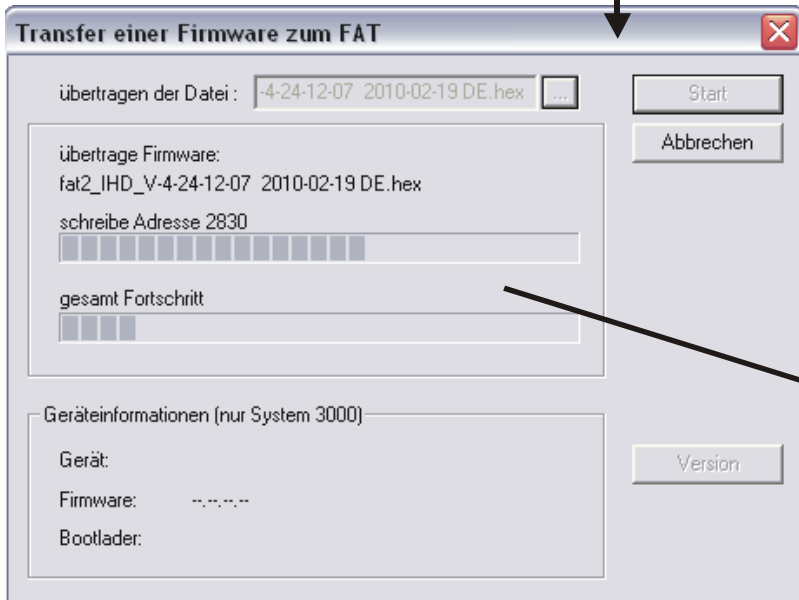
Transfer einer Firmware zum FAT

übertragen der Datei : -4-24-12-07 2010-02-19 DE.hex ...

Start

Abbrechen

übertrage Firmware:
fat2_IHD_V-4-24-12-07 2010-02-19 DE.hex

schreibe Adresse 2830

gesamt Fortschritt

Geräteinformationen (nur System 3000)

Gerät:

Firmware: --.--.--.--

Bootlader:

Version